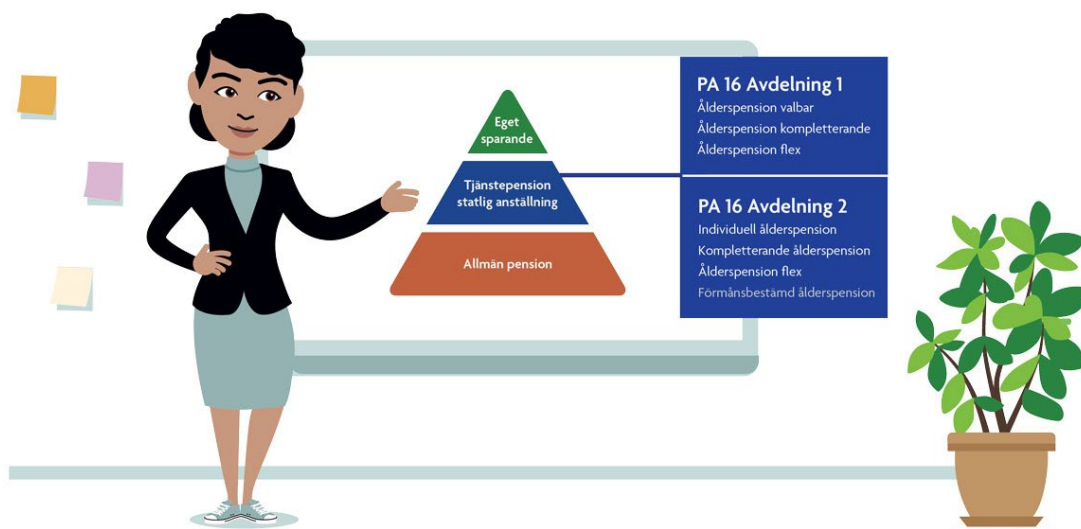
Eget sparande

Tjänstepension statlig anställning

Allmän pension

PA 16 Avdelning 1
Ålderspension valbar
Ålderspension kompletterande
Ålderspension flex

PA 16 Avdelning 2
Individuell ålderspension
Kompletterande ålderspension
Ålderspension flex
Förmånsbestämd ålderspension